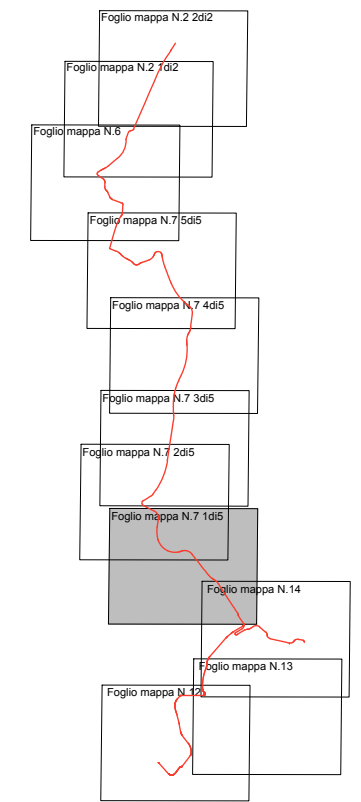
Foglio mappa N.2 2di2

Foglio mappa N.2 1di2

Foglio mappa N.6

Foglio mappa N.7 5di5

Foglio mappa N.7 4di5

Foglio mappa N.7 3di5

Foglio mappa N.7 2di5

Foglio mappa N.7 1di5

Foglio mappa N.14

Foglio mappa N.13

Foglio mappa N.12